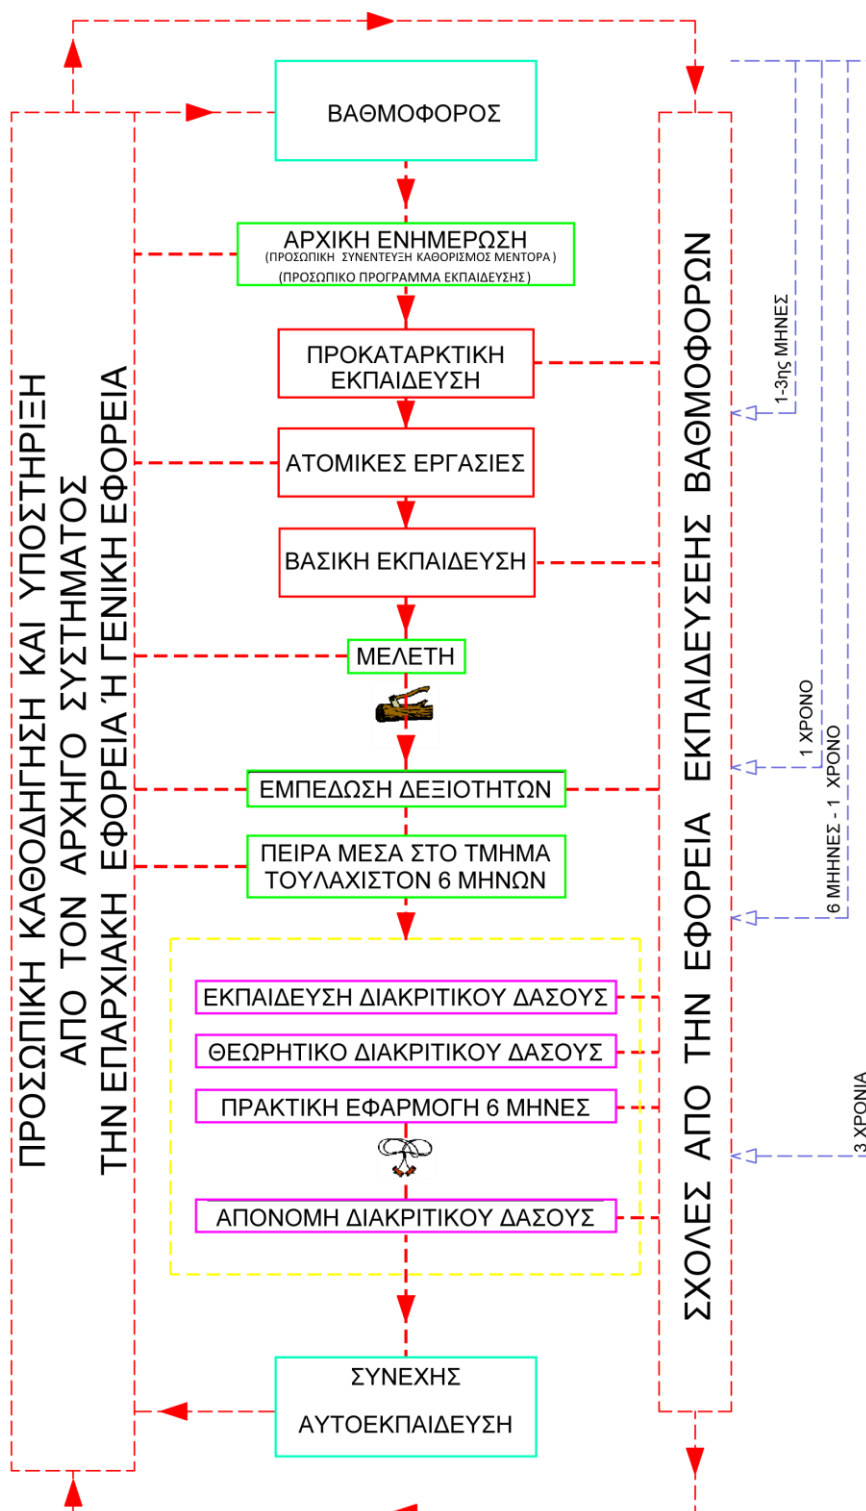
ΒΑΘΜΟΦΟΡΟΣ

ΑΡΧΙΚΗ ΕΝΗΜΕΡΩΣΗ
(ΠΡΟΣΩΠΙΚΗ ΣΥΝΕΝΤΕΥΞΗ ΚΑΘΟΡΙΣΜΟΣ ΜΕΝΤΟΡΑ)
(ΠΡΟΣΩΠΙΚΟ ΠΡΟΓΡΑΜΜΑ ΕΚΠΑΙΔΕΥΣΗΣ)

ΠΡΟΚΑΤΑΡΚΤΙΚΗ ΕΚΠΑΙΔΕΥΣΗ

ΑΤΟΜΙΚΕΣ ΕΡΓΑΣΙΕΣ

ΒΑΣΙΚΗ ΕΚΠΑΙΔΕΥΣΗ

ΜΕΛΕΤΗ

ΕΜΠΕΔΩΣΗ ΔΕΞΙΟΤΗΤΩΝ

ΠΕΙΡΑ ΜΕΣΑ ΣΤΟ ΤΜΗΜΑ ΤΟΥΛΑΧΙΣΤΟΝ 6 ΜΗΝΩΝ

ΕΚΠΑΙΔΕΥΣΗ ΔΙΑΚΡΙΤΙΚΟΥ ΔΑΣΟΥΣ

ΘΕΩΡΗΤΙΚΟ ΔΙΑΚΡΙΤΙΚΟΥ ΔΑΣΟΥΣ

ΠΡΑΚΤΙΚΗ ΕΦΑΡΜΟΓΗ 6 ΜΗΝΕΣ

ΑΠΟΝΟΜΗ ΔΙΑΚΡΙΤΙΚΟΥ ΔΑΣΟΥΣ

ΣΥΝΕΧΗΣ ΑΥΤΟΕΚΠΑΙΔΕΥΣΗ

ΠΡΟΣΩΠΙΚΗ ΚΑΘΟΔΗΓΗΣΗ ΚΑΙ ΥΠΟΣΤΗΡΙΞΗ ΑΠΟ ΤΟΝ ΑΡΧΗΓΟ ΣΥΣΤΗΜΑΤΟΣ ΤΗΝ ΕΠΑΡΧΙΑΚΗ ΕΦΟΡΕΙΑ Ή ΓΕΝΙΚΗ ΕΦΟΡΕΙΑ

ΣΧΟΛΕΣ ΑΠΟ ΤΗΝ ΕΦΟΡΕΙΑ ΕΚΠΑΙΔΕΥΣΕΗΣ ΒΑΘΜΟΦΟΡΩΝ

1-3ης ΜΗΝΕΣ
1 ΧΡΟΝΟ
6 ΜΗΝΕΣ - 1 ΧΡΟΝΟ
3 ΧΡΟΝΙΑ